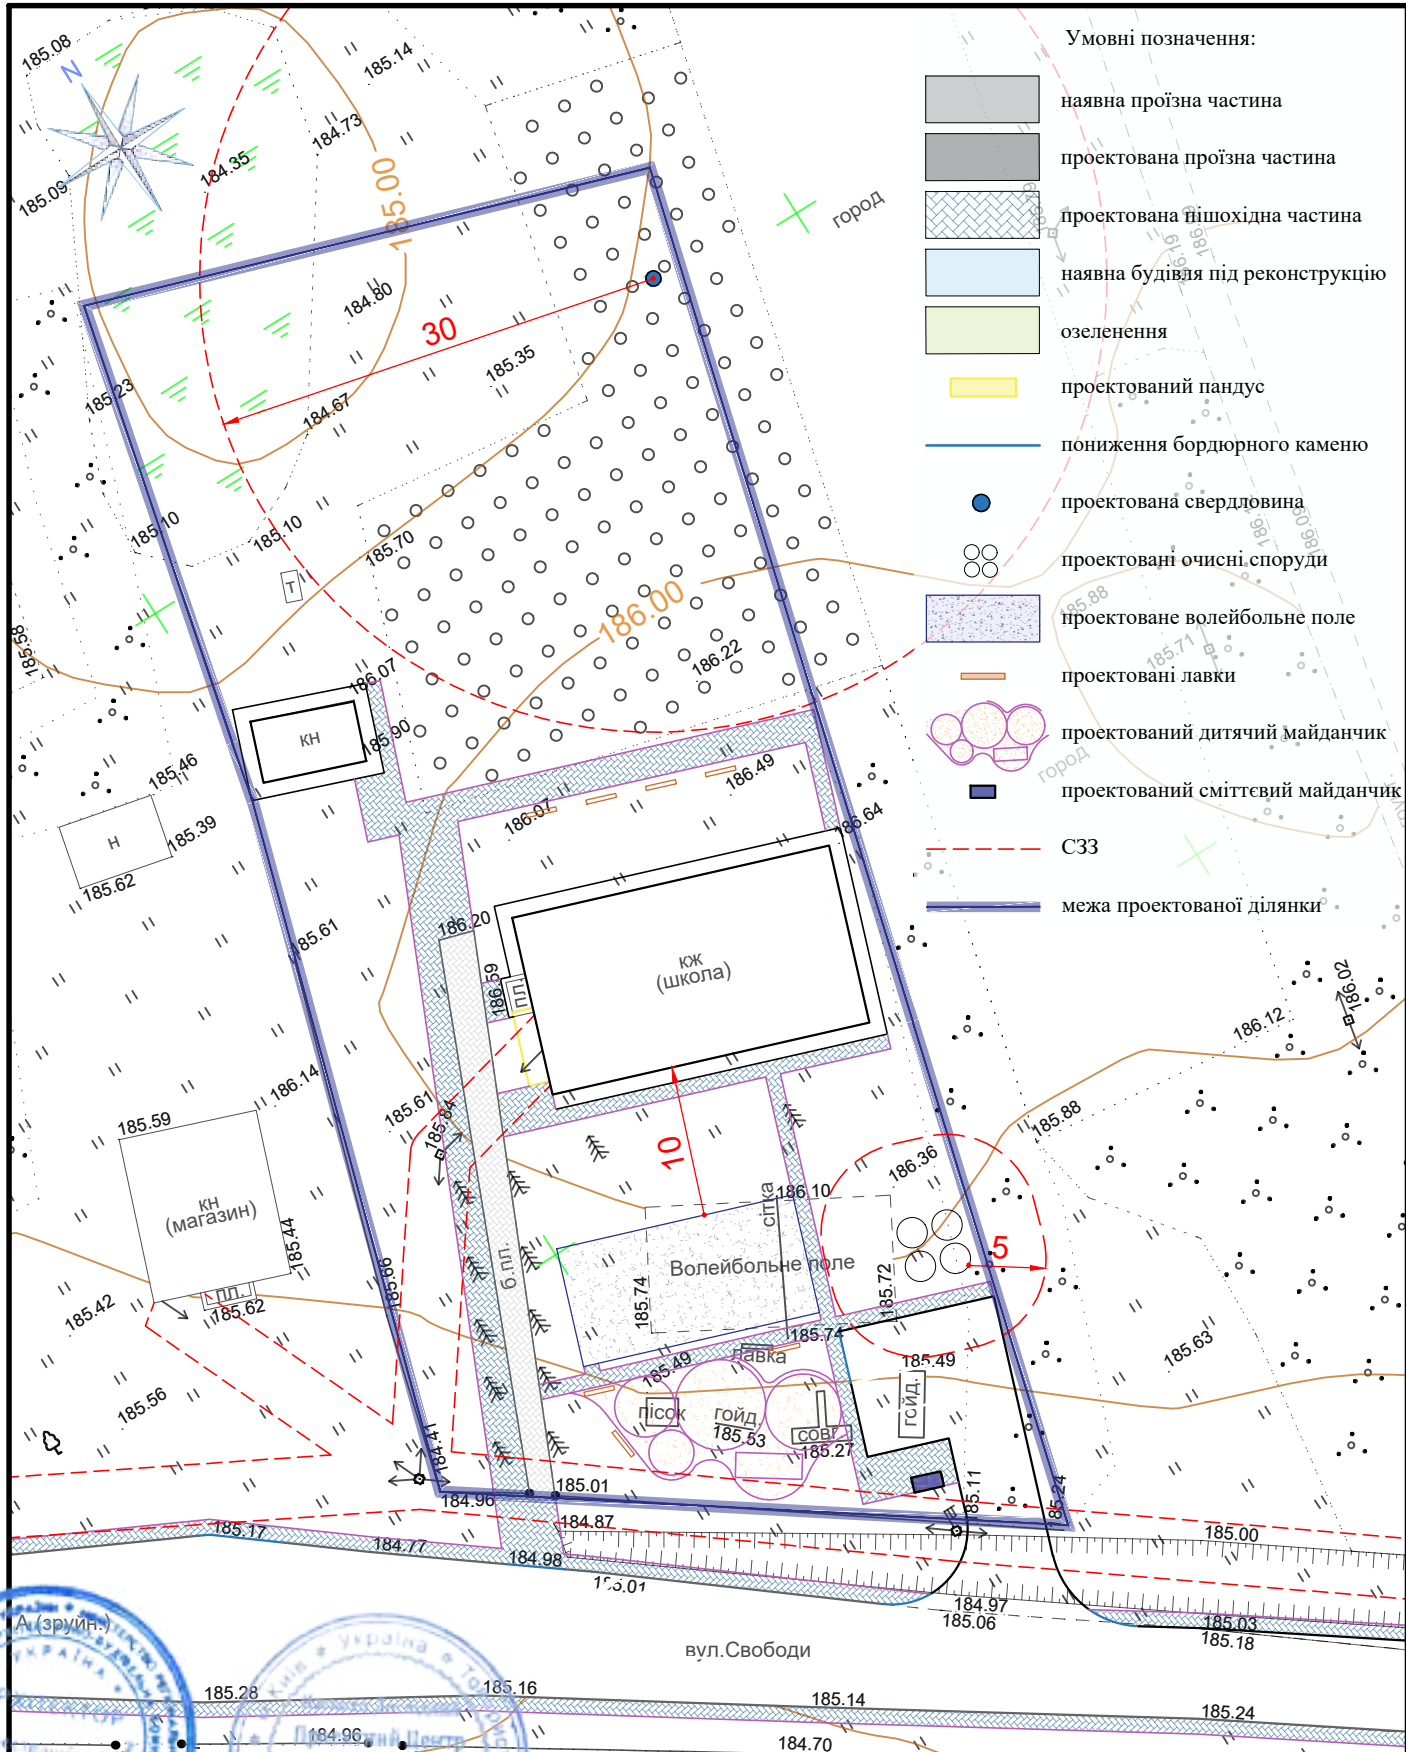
Умовні позначення:
наявна проїзна частина
проектована проїзна частина
проектована пішохідна частина
наявна будівля під реконструкцію
озеленення
проектований пандус
пониження бордюрного каменю
проектована свердловина
проектовані очисні споруди
проектоване волейбольне поле
проектовані лавки
проектований дитячий майданчик
проектований сміттєвий майданчик
СЗЗ
межа проектованої ділянки

N
185.08
185.14
184.73
184.35
185.09
185.00
город
184.80
30
185.35
185.23
184.67
185.10
185.10
185.70
Т
186.00
186.22
185.58
186.07
КН
185.90
185.46
186.49
Н
185.39
186.07
186.64
185.62
185.61
186.20
КЖ
(школа)
186.59
ПЛ.
186.12
186.02
186.14
185.61
185.84
185.88
10
185.59
КН
(магазин)
186.36
сітка
186.10
185.44
б.пл.
Волейбольне поле
5
185.74
185.72
185.42
ПЛ.
185.62
185.56
185.96
185.74
185.49
185.49
лавка
пісок
гойд.
185.53
сов.
185.27
гсид.
184.41
185.63
185.01
185.11
185.24
184.96
184.87
185.17
184.77
184.98
185.00
185.01
184.97
185.06
185.03
185.18
А (зруйн.)
вул.Свободи
185.28
185.16
185.14
185.24
184.96
184.70
Україна